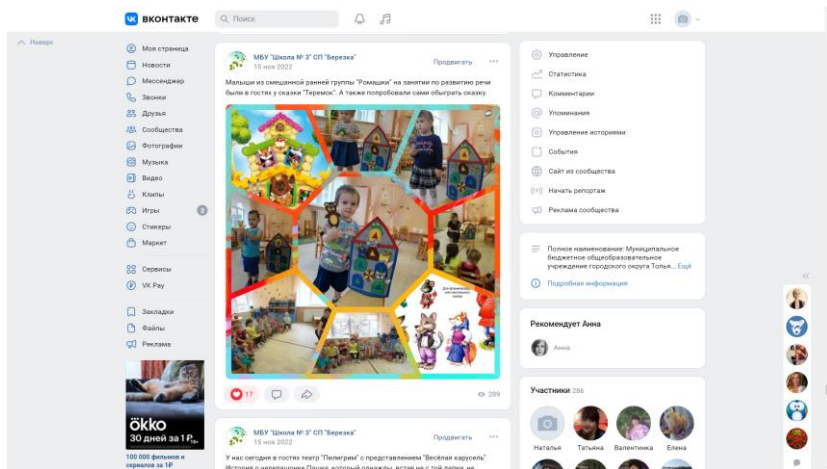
ВКОНТАКТЕ
Поиск

Наверх

Моя страница
Новости
Мессенджер
Звонки
Друзья
Сообщества
Фотографии
Музыка
Видео
Клипы
Игры
2
Стикеры
Маркет

Сервисы
VK Pay

Закладки
Файлы
Реклама

ökko
30 дней за 1 ₽
100 000 фильмов и сериалов за 1₽

МБУ "Школа № 3" СП "Березка"
15 ноя 2022
Продвигать

Малыши из смешанной ранней группы "Ромашки" на занятии по развитию речи были в гостях у сказки "Теремок". А также попробовали сами обыграть сказку.

17
289

МБУ "Школа № 3" СП "Березка"
15 ноя 2022
Продвигать

У нас сегодня в гостях театр "Пилигрим" с представлением "Весёлая карусель" История о непослушнике Пашке, который однажды, встав не с той ноги, не

Управление
Статистика
Комментарии
Упоминания
Управление историями
События
Сайт из сообщества
Начать репортаж
Реклама сообщества

Полное наименование: Муниципальное бюджетное общеобразовательное учреждение городского округа Толья... Ещё
Подробная информация

Рекомендует Анна
Анна

Участники 286
Наталья
Татьяна
Валентина
Елена